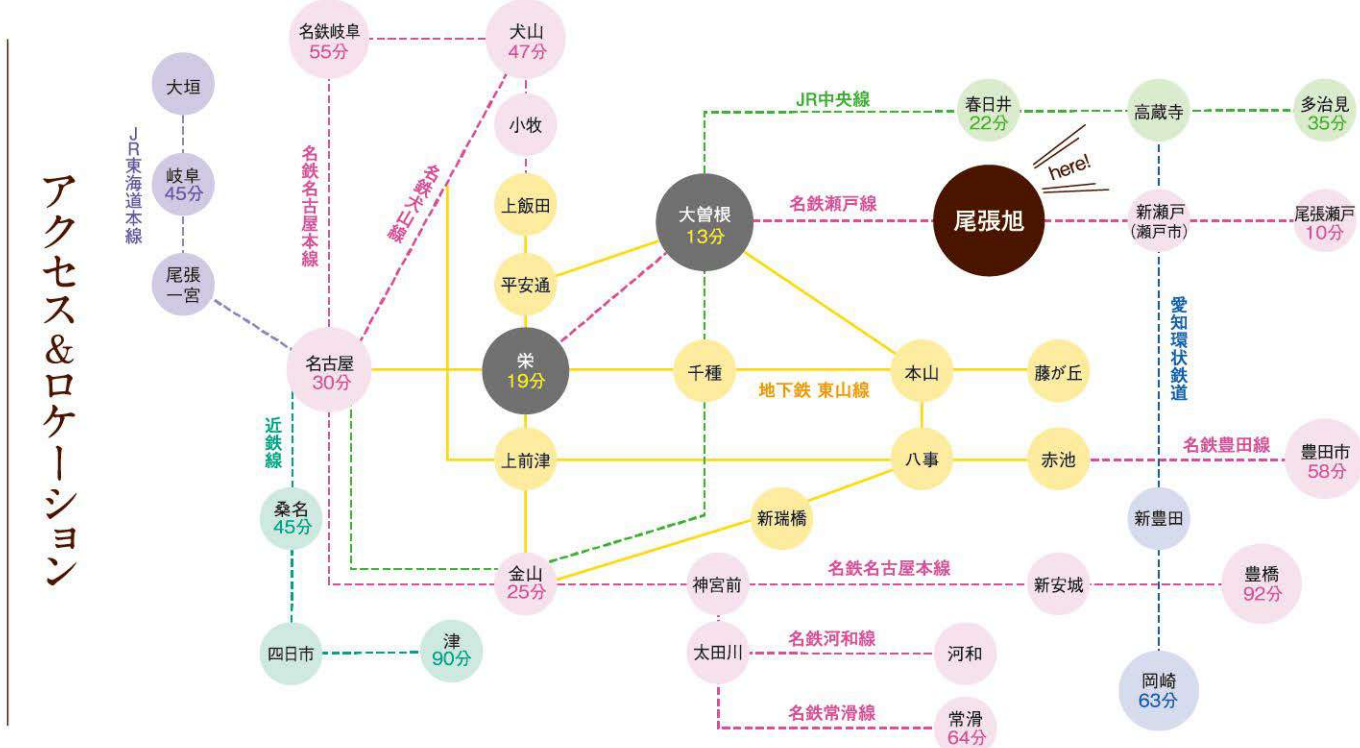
アクセス&ロケーション

大垣

JR東海道本線

岐阜
45分

尾張一宮

名鉄岐阜
55分

名鉄名古屋本線

名鉄犬山線

犬山
47分

小牧

上飯田

平安通

名古屋
30分

栄
19分

近鉄線

桑名
45分

四日市

津
90分

上前津

金山
25分

大曽根
13分

JR中央線

春日井
22分

高蔵寺

多治見
35分

here!

名鉄瀬戸線

尾張旭

新瀬戸
(瀬戸市)

尾張瀬戸
10分

愛知環状鉄道

千種

地下鉄 東山線

本山

藤が丘

八事

赤池

名鉄豊田線

豊田市
58分

新瑞橋

新豊田

神宮前

名鉄名古屋本線

新安城

豊橋
92分

太田川

名鉄河和線

河和

名鉄常滑線

常滑
64分

岡崎
63分